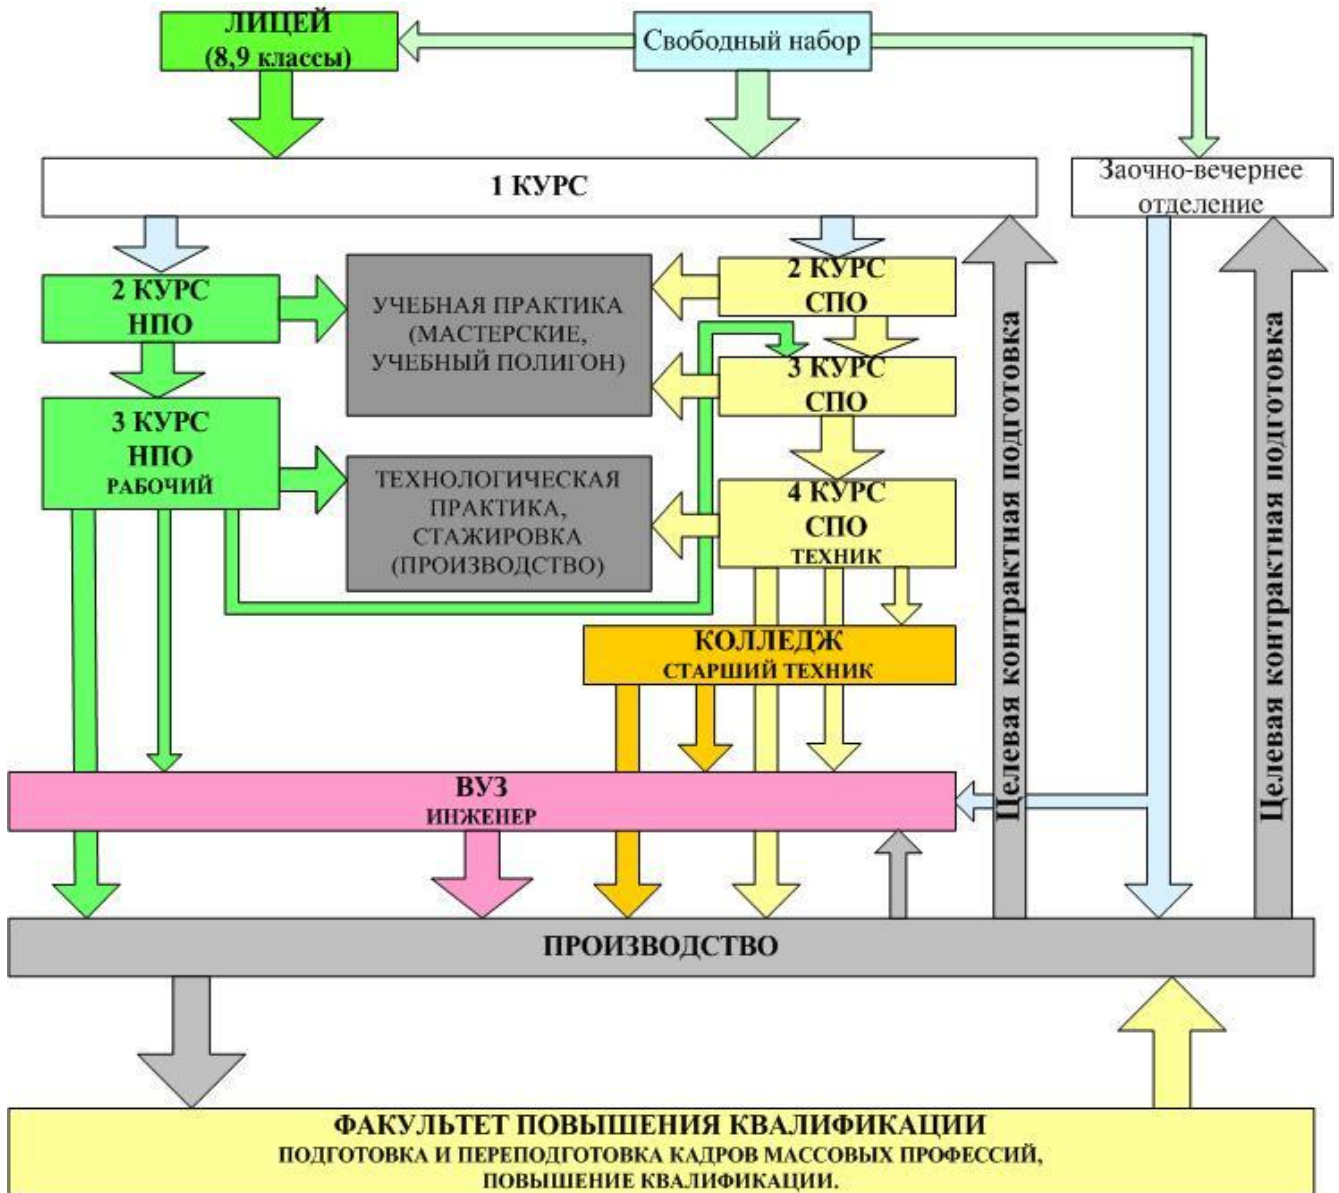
ЛИЦЕЙ
(8,9 классы)

Свободный набор

1 КУРС

Заочно-вечернее отделение

2 КУРС
НПО

УЧЕБНАЯ ПРАКТИКА
(МАСТЕРСКИЕ,
УЧЕБНЫЙ ПОЛИГОН)

2 КУРС
СПО

3 КУРС
СПО

3 КУРС
НПО
РАБОЧИЙ

ТЕХНОЛОГИЧЕСКАЯ
ПРАКТИКА,
СТАЖИРОВКА
(ПРОИЗВОДСТВО)

4 КУРС
СПО
ТЕХНИК

КОЛЛЕДЖ
СТАРШИЙ ТЕХНИК

Целевая контрактная подготовка

Целевая контрактная подготовка

ВУЗ
ИНЖЕНЕР

ПРОИЗВОДСТВО

ФАКУЛЬТЕТ ПОВЫШЕНИЯ КВАЛИФИКАЦИИ
ПОДГОТОВКА И ПЕРЕПОДГОТОВКА КАДРОВ МАССОВЫХ ПРОФЕССИЙ,
ПОВЫШЕНИЕ КВАЛИФИКАЦИИ.